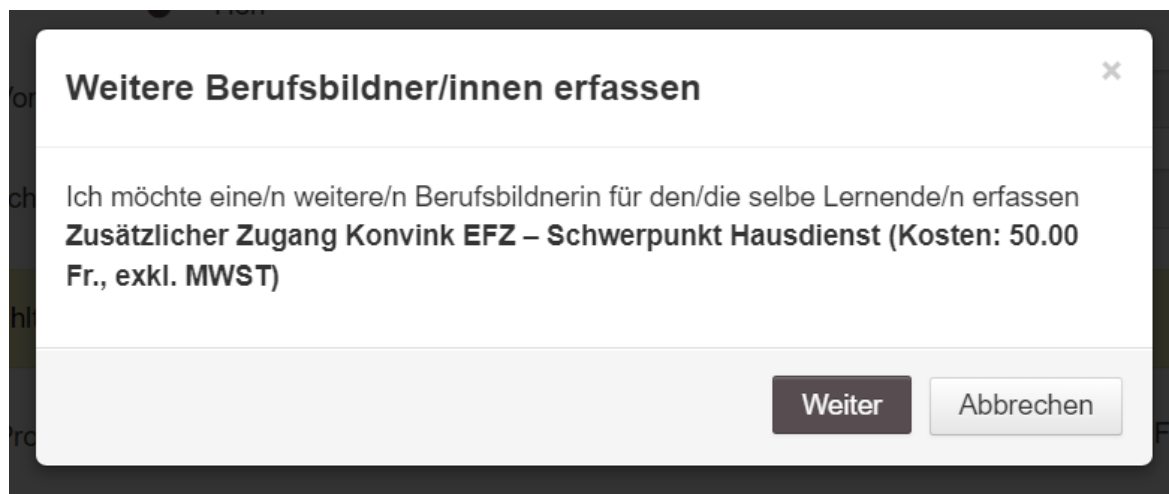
Weitere Berufsbildner/innen erfassen

×

Ich möchte eine/n weitere/n Berufsbildnerin für den/die selbe Lernende/n erfassen **Zusätzlicher Zugang Konvink EFZ – Schwerpunkt Hausdienst (Kosten: 50.00 Fr., exkl. MWST)**

Weiter

Abbrechen